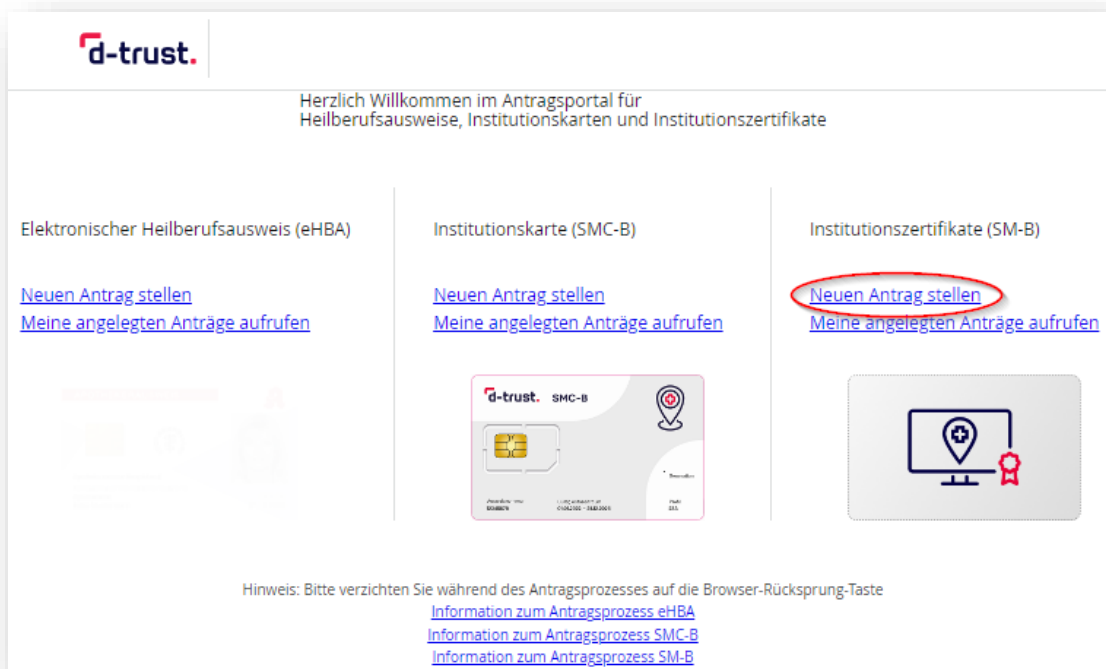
d-trust.

Herzlich Willkommen im Antragsportal für Heilberufsausweise, Institutionskarten und Institutionszertifikate

Elektronischer Heilberufsausweis (eHBA)

Neuen Antrag stellen
Meine angelegten Anträge aufrufen

Institutionskarte (SMC-B)

Neuen Antrag stellen
Meine angelegten Anträge aufrufen

d-trust. SMC-B

Institutionszertifikate (SM-B)

Neuen Antrag stellen
Meine angelegten Anträge aufrufen

Hinweis: Bitte verzichten Sie während des Antragsprozesses auf die Browser-Rücksprung-Taste
Information zum Antragsprozess eHBA
Information zum Antragsprozess SMC-B
Information zum Antragsprozess SM-B